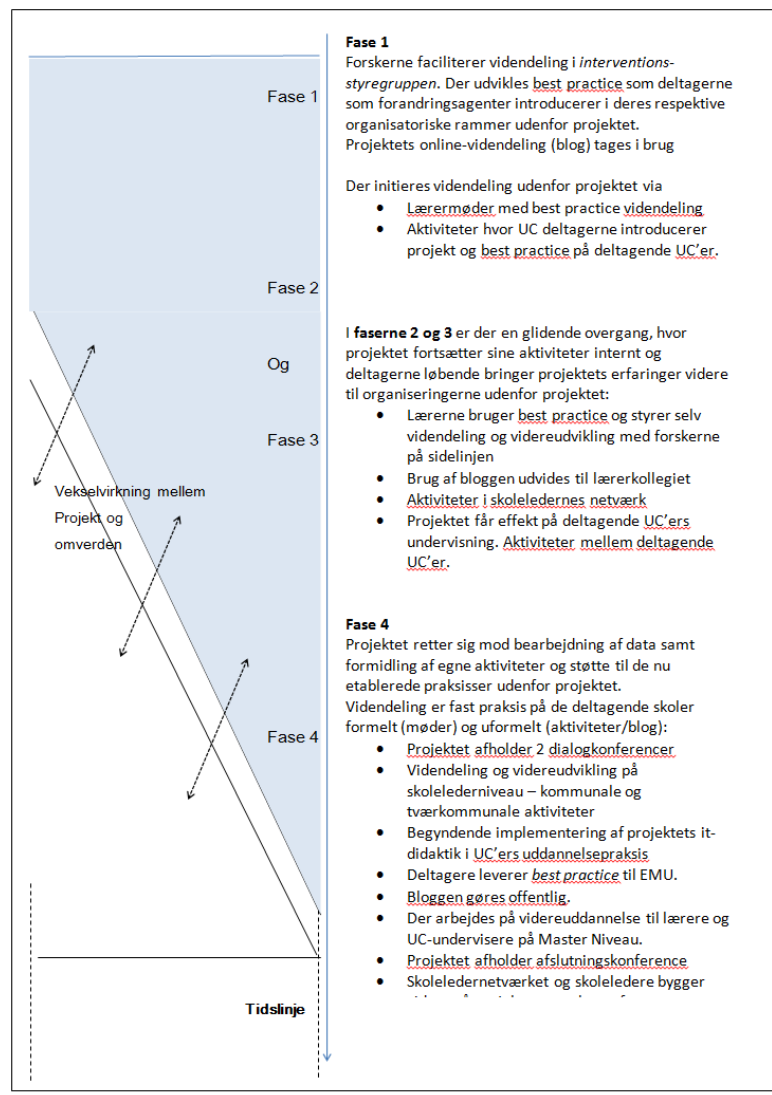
Fase 1

Fase 2

Og

Fase 3

Vekselvirkning mellem Projekt og omverden

Fase 4

Tidslinje

**Fase 1**
Forskerne faciliterer videndeling i *interventionsstyregruppen*. Der udvikles best practice som deltagerne som forandringsagenter introducerer i deres respektive organisatoriske rammer udenfor projektet.
Projektets online-videndeling (blog) tages i brug

Der initieres videndeling udenfor projektet via
- Lærermøder med best practice videndeling
- Aktiviteter hvor UC deltagerne introducerer projekt og best practice på deltagende UC'er.

I **faserne 2 og 3** er der en glidende overgang, hvor projektet fortsætter sine aktiviteter internt og deltagerne løbende bringer projektets erfaringer videre til organiseringerne udenfor projektet:
- Lærerne bruger best practice og styrer selv videndeling og videreudvikling med forskerne på sidelinjen
- Brug af bloggen udvides til lærerkollegiet
- Aktiviteter i skoleledernes netværk
- Projektet får effekt på deltagende UC'ers undervisning. Aktiviteter mellem deltagende UC'er.

**Fase 4**
Projektet retter sig mod bearbejdning af data samt formidling af egne aktiviteter og støtte til de nu etablerede praksisser udenfor projektet.
Videndeling er fast praksis på de deltagende skoler formelt (møder) og uformelt (aktiviteter/blog):
- Projektet afholder 2 dialogkonferencer
- Videndeling og videreudvikling på skolelederniveau – kommunale og tværkommunale aktiviteter
- Begyndende implementering af projektets it-didaktik i UC'ers uddannelsepraksis
- Deltagere leverer *best practice* til EMU.
- Bloggen gøres offentlig.
- Der arbejdes på videreuddannelse til lærere og UC-undervisere på Master Niveau.
- Projektet afholder afslutningskonference
- Skolenetværket og skoleledere bygger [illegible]